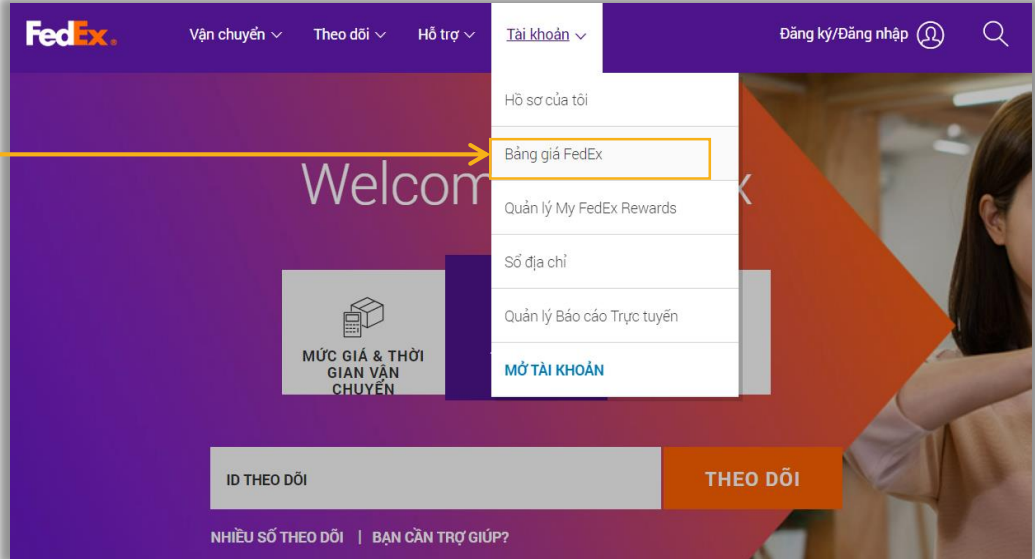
FedEx.

Vận chuyển
Theo dõi
Hỗ trợ
Tài khoản
Đăng ký/Đăng nhập

Hồ sơ của tôi
Bảng giá FedEx
Quản lý My FedEx Rewards
Sổ địa chỉ
Quản lý Báo cáo Trực tuyến
MỞ TÀI KHOẢN

Welcom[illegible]x

MỨC GIÁ & THỜI GIAN VẬN CHUYỂN

ID THEO DÕI
THEO DÕI

NHIỀU SỐ THEO DÕI | BẠN CẦN TRỢ GIÚP?